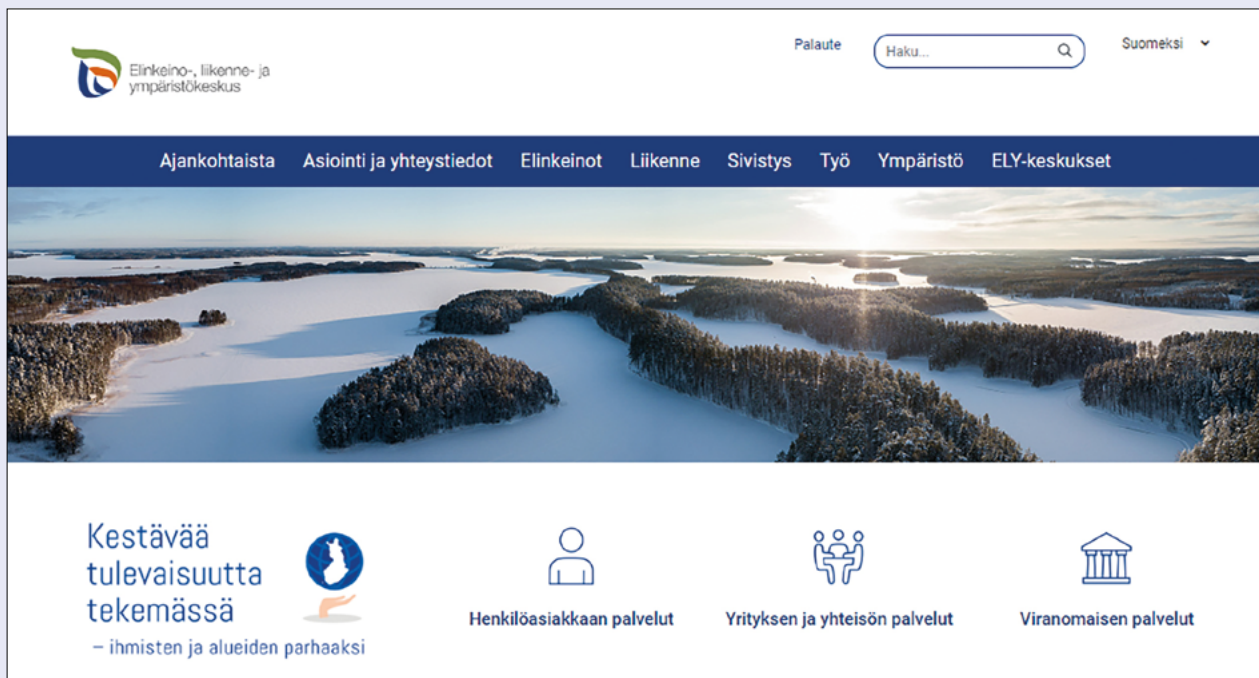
Elinkeino-, liikenne- ja ympäristökeskus

Palaute

Haku...

Suomeksi

Ajankohtaista Asiointi ja yhteystiedot Elinkeinot Liikenne Sivistys Työ Ympäristö ELY-keskukset

Kestävää tulevaisuutta tekemässä
– ihmisten ja alueiden parhaaksi

Henkilöasiakkaan palvelut

Yrityksen ja yhteisön palvelut

Viranomaisen palvelut